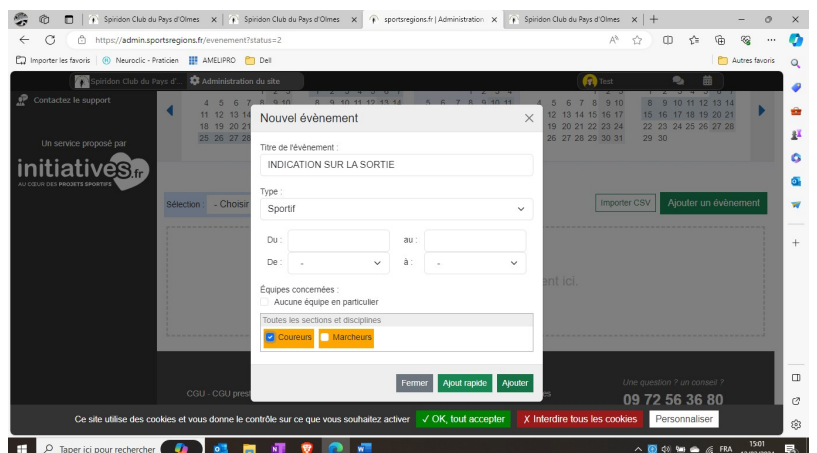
Spiridon Club du Pays d'Olmes ×
Spiridon Club du Pays d'Olmes ×
sportsregions.fr | Administration ×
Spiridon Club du Pays d'Olmes ×
+

https://admin.sportsregions.fr/evenement?status=2

Importer les favoris
Neuroclic - Praticien
AMELIPRO
Dell
Autres favoris

Spiridon Club du Pays d'...
Administration du site
Test

Contactez le support

Un service proposé par
initiatives.fr
AU CŒUR DES PROJETS SPORTIFS

4 5 6 7 8 9 10
11 12 13 14
18 19 20 21
25 26 27 28

8 9 10 11 12 13 14
5 6 7 8 9 10
12 13 14 15 16 17
19 20 21 22 23 24
26 27 28 29 30 31

8 9 10 11 12 13 14
15 16 17 18 19 20 21
22 23 24 25 26 27 28
29 30

Sélection : - Choisir

Importer CSV
Ajouter un évènement

ent ici.

Nouvel évènement ×

Titre de l'évènement :
INDICATION SUR LA SORTIE

Type :
Sportif

Du :
au :
De : -
à : -

Equipes concernées :
Aucune équipe en particulier
Toutes les sections et disciplines
Coureurs
Marcheurs

Fermer
Ajout rapide
Ajouter

CGU - CGU pres
Une question ? un conseil ?
09 72 56 36 80

Ce site utilise des cookies et vous donne le contrôle sur ce que vous souhaitez activer
✓ OK, tout accepter
✗ Interdire tous les cookies
Personnaliser

Taper ici pour rechercher
FRA
15:01